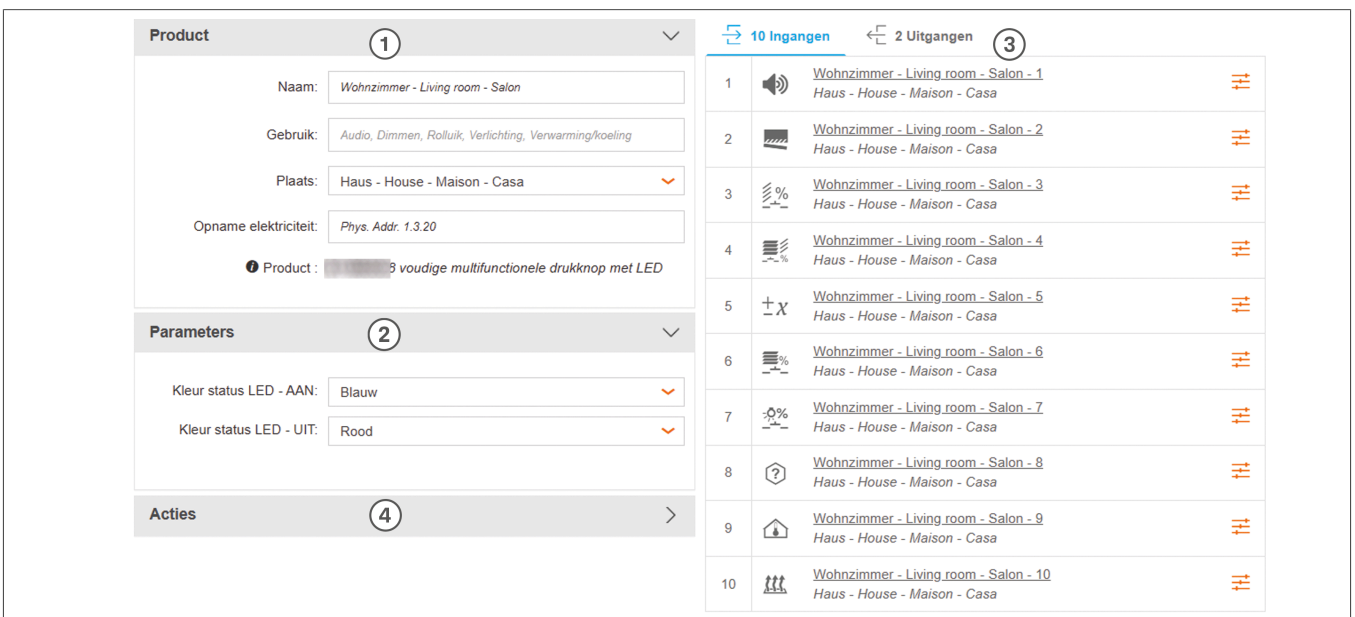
Product ①

Naam: Wohnzimmer - Living room - Salon

Gebruik: Audio, Dimmen, Rolluik, Verlichting, Verwarming/koeling

Plaats: Haus - House - Maison - Casa

Opname elektriciteit: Phys. Addr. 1.3.20

Product : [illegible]8 voudige multifunctionele drukknop met LED

Parameters ②

Kleur status LED - AAN: Blauw

Kleur status LED - UIT: Rood

Acties ④

10 Ingangen   2 Uitgangen ③

| | | |
|---|---|---|
| 1 | | Wohnzimmer - Living room - Salon - 1 Haus - House - Maison - Casa |
| 2 | | Wohnzimmer - Living room - Salon - 2 Haus - House - Maison - Casa |
| 3 | % | Wohnzimmer - Living room - Salon - 3 Haus - House - Maison - Casa |
| 4 | % | Wohnzimmer - Living room - Salon - 4 Haus - House - Maison - Casa |
| 5 | $\pm x$ | Wohnzimmer - Living room - Salon - 5 Haus - House - Maison - Casa |
| 6 | % | Wohnzimmer - Living room - Salon - 6 Haus - House - Maison - Casa |
| 7 | % | Wohnzimmer - Living room - Salon - 7 Haus - House - Maison - Casa |
| 8 | ? | Wohnzimmer - Living room - Salon - 8 Haus - House - Maison - Casa |
| 9 | | Wohnzimmer - Living room - Salon - 9 Haus - House - Maison - Casa |
| 10 | | Wohnzimmer - Living room - Salon - 10 Haus - House - Maison - Casa |